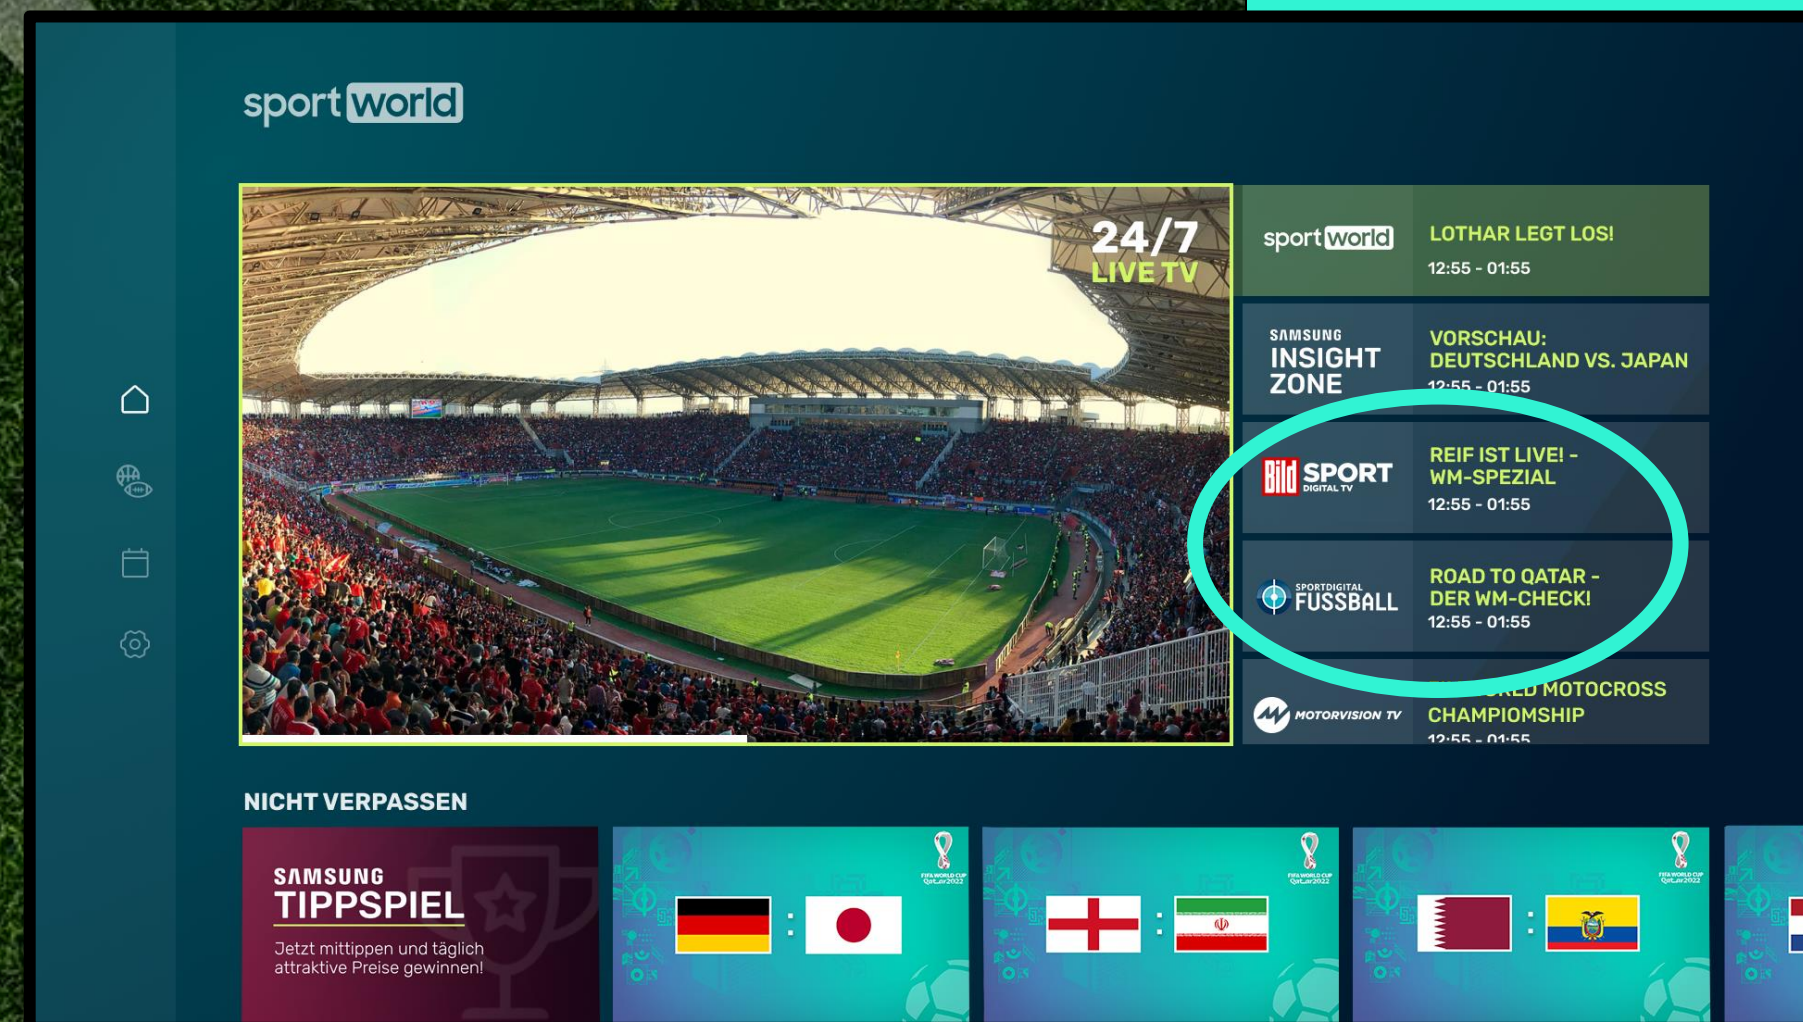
sport world

24/7
LIVE TV

sport world
LOTHAR LEGT LOS!
12:55 - 01:55

SAMSUNG
INSIGHT ZONE
VORSCHAU: DEUTSCHLAND VS. JAPAN
12:55 - 01:55

Bild SPORT DIGITAL TV
REIF IST LIVE! - WM-SPEZIAL
12:55 - 01:55

SPORTDIGITAL FUSSBALL
ROAD TO QATAR - DER WM-CHECK!
12:55 - 01:55

MOTORVISION TV
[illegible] MOTOCROSS CHAMPIOMSHIP
12:55 - 01:55

NICHT VERPASSEN

SAMSUNG
TIPPSPIEL
Jetzt mittippen und täglich attraktive Preise gewinnen!

FIFA WORLD CUP Qatar2022
:

FIFA WORLD CUP Qatar2022
:

FIFA WORLD CUP Qatar2022
: